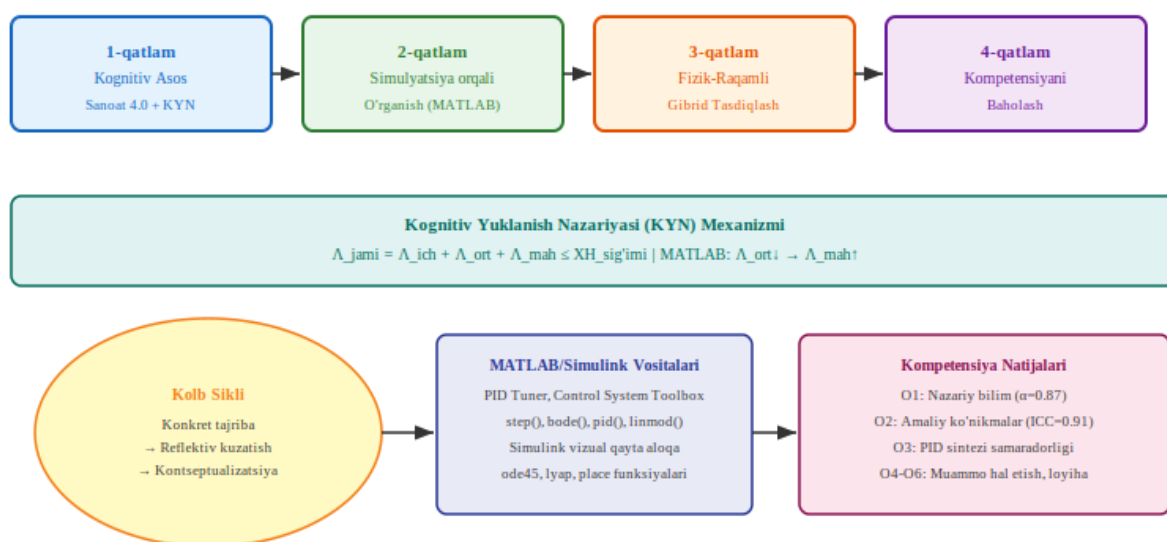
1-qatlam
Kognitiv Asos
Sanoat 4.0 + KYN

2-qatlam
Simulyatsiya orqali
O'rganish (MATLAB)

3-qatlam
Fizik-Raqamli
Gibrid Tasdiqlash

4-qatlam
Kompetensiyani
Baholash

Kognitiv Yuklanish Nazariyasi (KYN) Mexanizmi
Λ_jami = Λ_ich + Λ_ort + Λ_mah ≤ XH_sig'imi | MATLAB: Λ_ort↓ → Λ_mah↑

Kolb Sikli
Konkret tajriba
→ Reflektiv kuzatish
→ Kontseptualizatsiya

MATLAB/Simulink Vositalari
PID Tuner, Control System Toolbox
step(), bode(), pid(), linmod()
Simulink vizual qayta aloqa
ode45, lyap, place funksiyalari

Kompetensiya Natijalari
O1: Nazariy bilim (α=0.87)
O2: Amaliy ko'nikmalar (ICC=0.91)
O3: PID sintezi samaradorligi
O4-O6: Muammo hal etish, loyiha